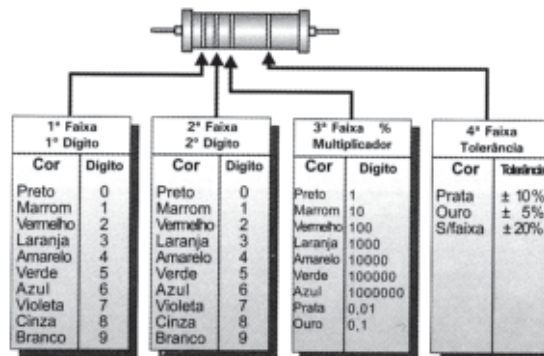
1ª Faixa
1º Dígito

| Cor | Digito |
|---|---|
| Preto | 0 |
| Marrom | 1 |
| Vermelho | 2 |
| Laranja | 3 |
| Amarelo | 4 |
| Verde | 5 |
| Azul | 6 |
| Violeta | 7 |
| Cinza | 8 |
| Branco | 9 |

2ª Faixa
2º Dígito

| Cor | Digito |
|---|---|
| Preto | 0 |
| Marrom | 1 |
| Vermelho | 2 |
| Laranja | 3 |
| Amarelo | 4 |
| Verde | 5 |
| Azul | 6 |
| Violeta | 7 |
| Cinza | 8 |
| Branco | 9 |

3ª Faixa %
Multiplicador

| Cor | Digito |
|---|---|
| Preto | 1 |
| Marrom | 10 |
| Vermelho | 100 |
| Laranja | 1000 |
| Amarelo | 10000 |
| Verde | 100000 |
| Azul | 1000000 |
| Prata | 0,01 |
| Ouro | 0,1 |

4ª Faixa
Tolerância

| Cor | Tolerância |
|---|---|
| Prata | ± 10% |
| Ouro | ± 5% |
| S/faixa | ± 20% |